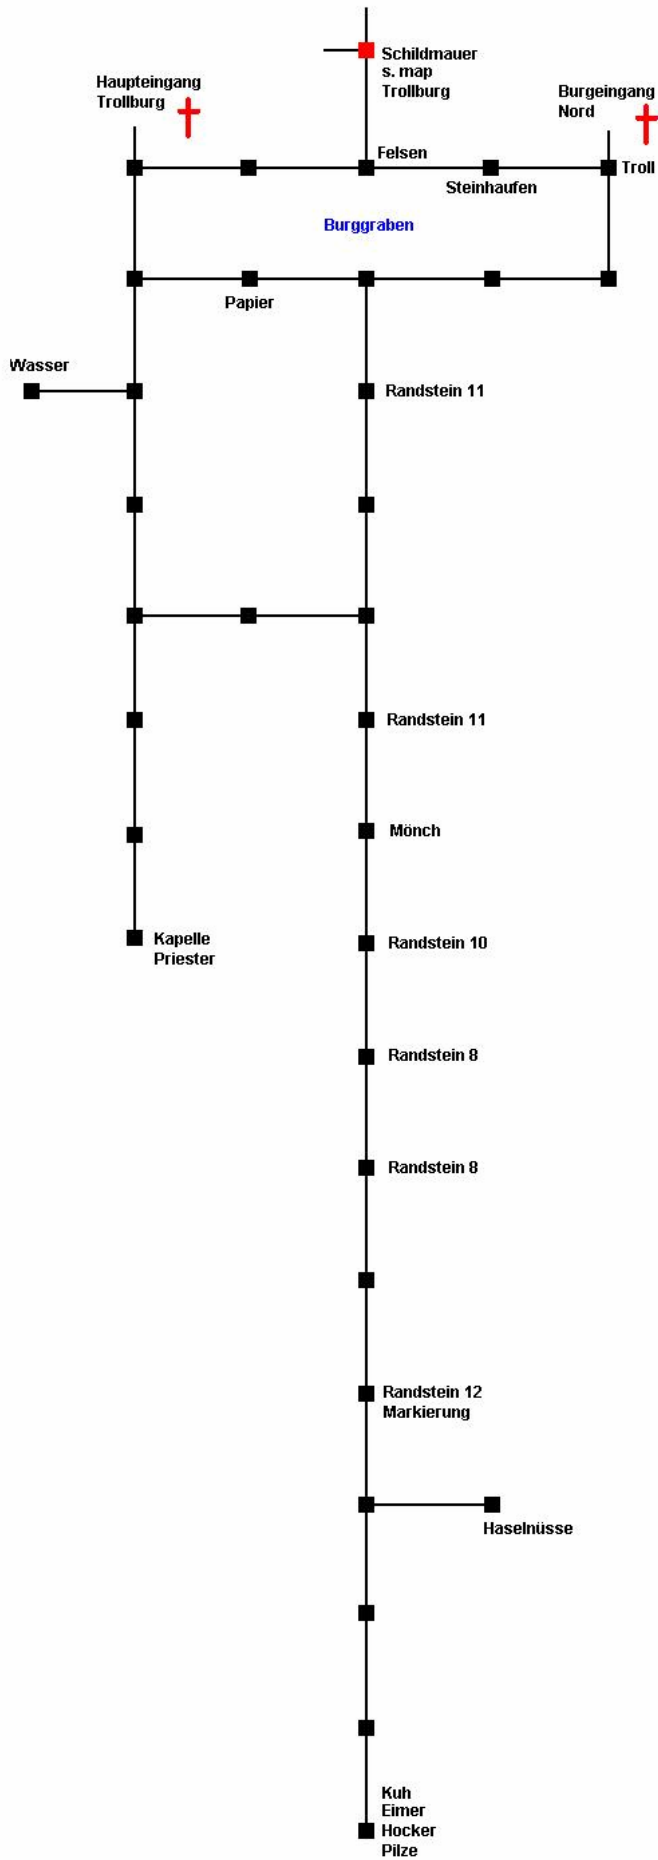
Schildmauer
s. map
Trollburg

Haupteingang
Trollburg

Burgeingang
Nord

Felsen

Troll

Steinhaufen

Burggraben

Papier

Wasser

Randstein 11

Randstein 11

Mönch

Kapelle
Priester

Randstein 10

Randstein 8

Randstein 8

Randstein 12
Markierung

Haselnüsse

Kuh
Eimer
Hocker
Pilze